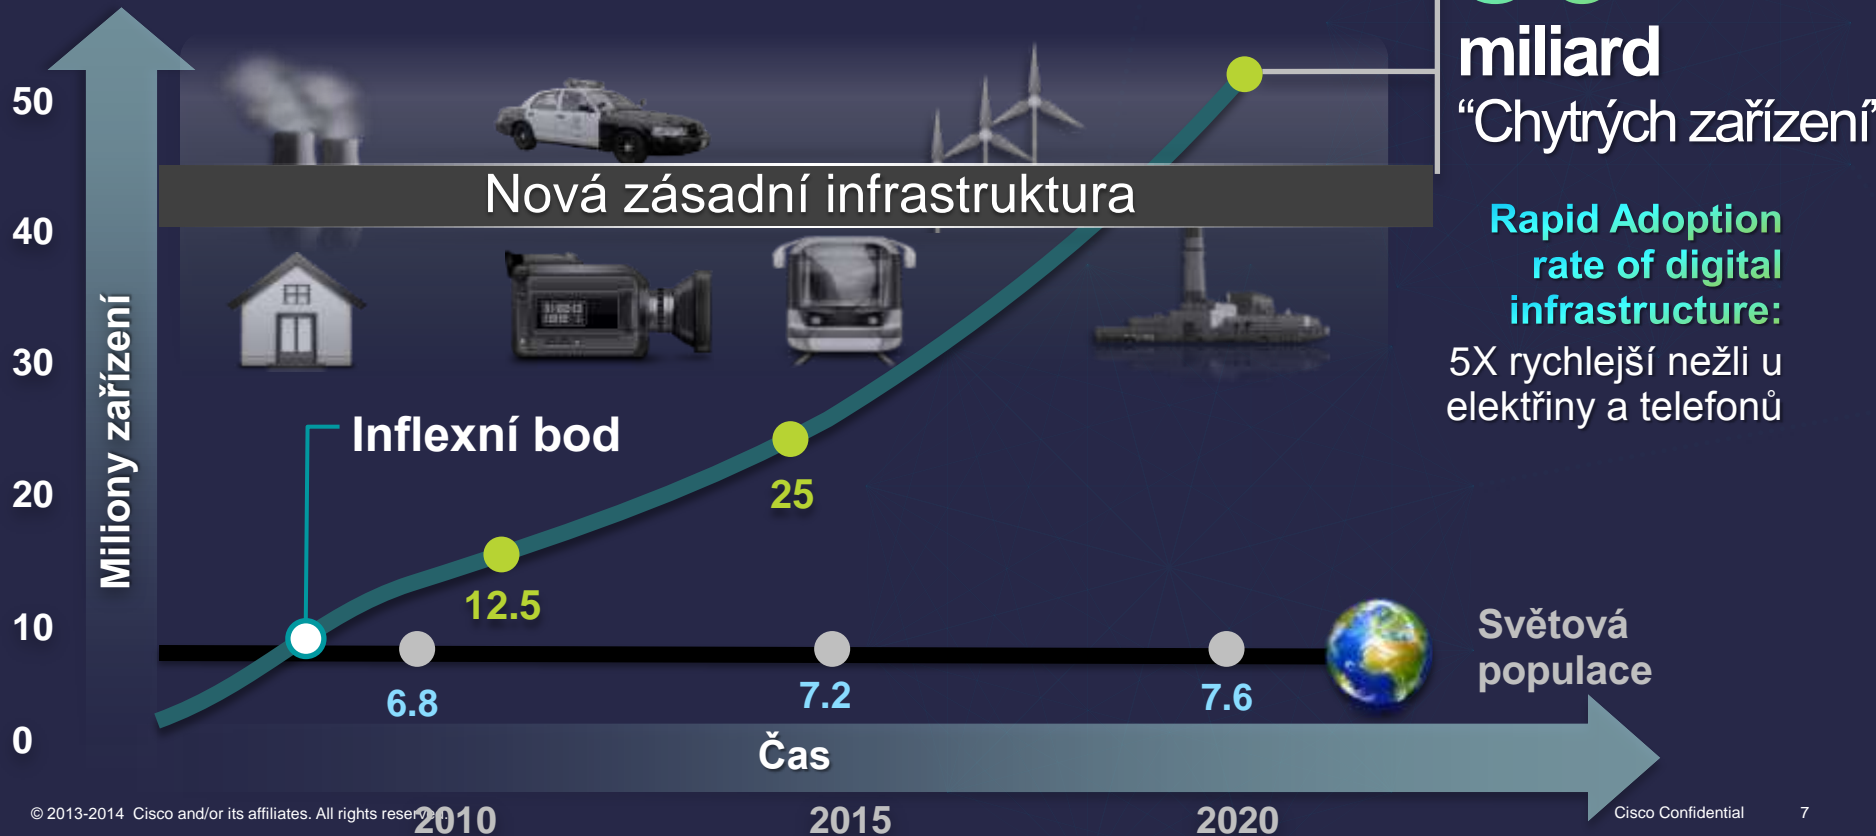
miliard
“Chytrých zařízení”

50
40
30
20
10
0

Miliony zařízení

Nová zásadní infrastruktura

Rapid Adoption rate of digital infrastructure:
5X rychlejší nežli u elektřiny a telefonů

Inflexní bod

25
12.5

6.8
7.2
7.6

Světová populace

Čas

© 2013-2014 Cisco and/or its affiliates. All rights reserved.
2010
2015
2020
Cisco Confidential 7